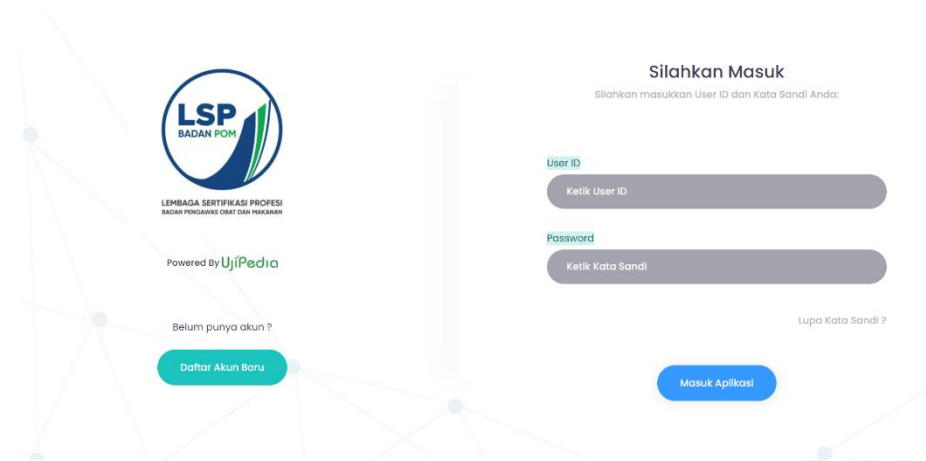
LSP
BADAN POM

LEMBAGA SERTIFIKASI PROFESI
BADAN PENGAWAS OBAT DAN MAKANAN

Powered By UjiPedia

Belum punya akun ?

Daftar Akun Baru

Silahkan Masuk

Silahkan masukkan User ID dan Kata Sandi Anda:

User ID

Ketik User ID

Password

Ketik Kata Sandi

Lupa Kata Sandi ?

Masuk Aplikasi